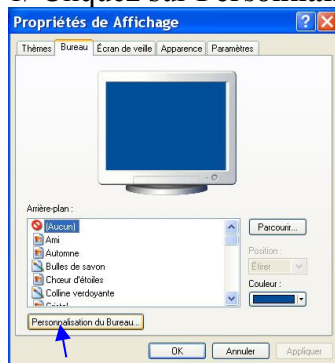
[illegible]

Propriétés de Affichage

?

Thèmes | Bureau | Écran de veille | Apparence | Paramètres

Arrière-plan :

(Aucun)
Ami
Automne
Bulles de savon
Chœur d'étoiles
Colline verdoyante
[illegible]

Parcourir...

Position :

Étirer

Couleur :

Personnalisation du Bureau...

OK | Annuler | Appliquer